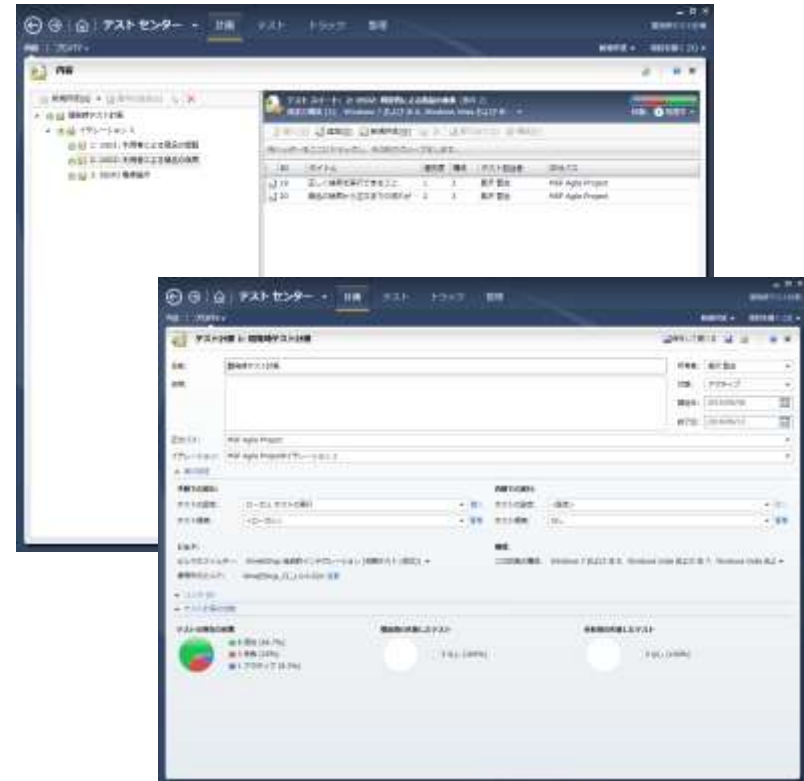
テスト センター ▾ 計画 テスト トラック 整理

内容

開発時テスト計画
イテレーション 1
2: 2002: 利用者による商品の閲覧
3: 20003: 利用者による商品の購買
3: 30193 商品編集

ID タイトル テスト担当者 構成

テスト センター ▾ 計画 テスト トラック 整理

テスト計画 1: 開発時テスト計画

名前: 開発時テスト計画
説明:
所有者:
状態: アクティブ
開始日:
終了日:
領域パス: PAF Agile Project
イテレーション: PAF Agile Project\イテレーション 1

手動での実行:
自動での実行:
テストの設定:
テスト環境:
ビルド:
構成:

テストの実行の結果
1 合格 (66.7%)
1 失敗 (33%)
1 アクティブ (0.0%)
なし (100%)
なし (100%)